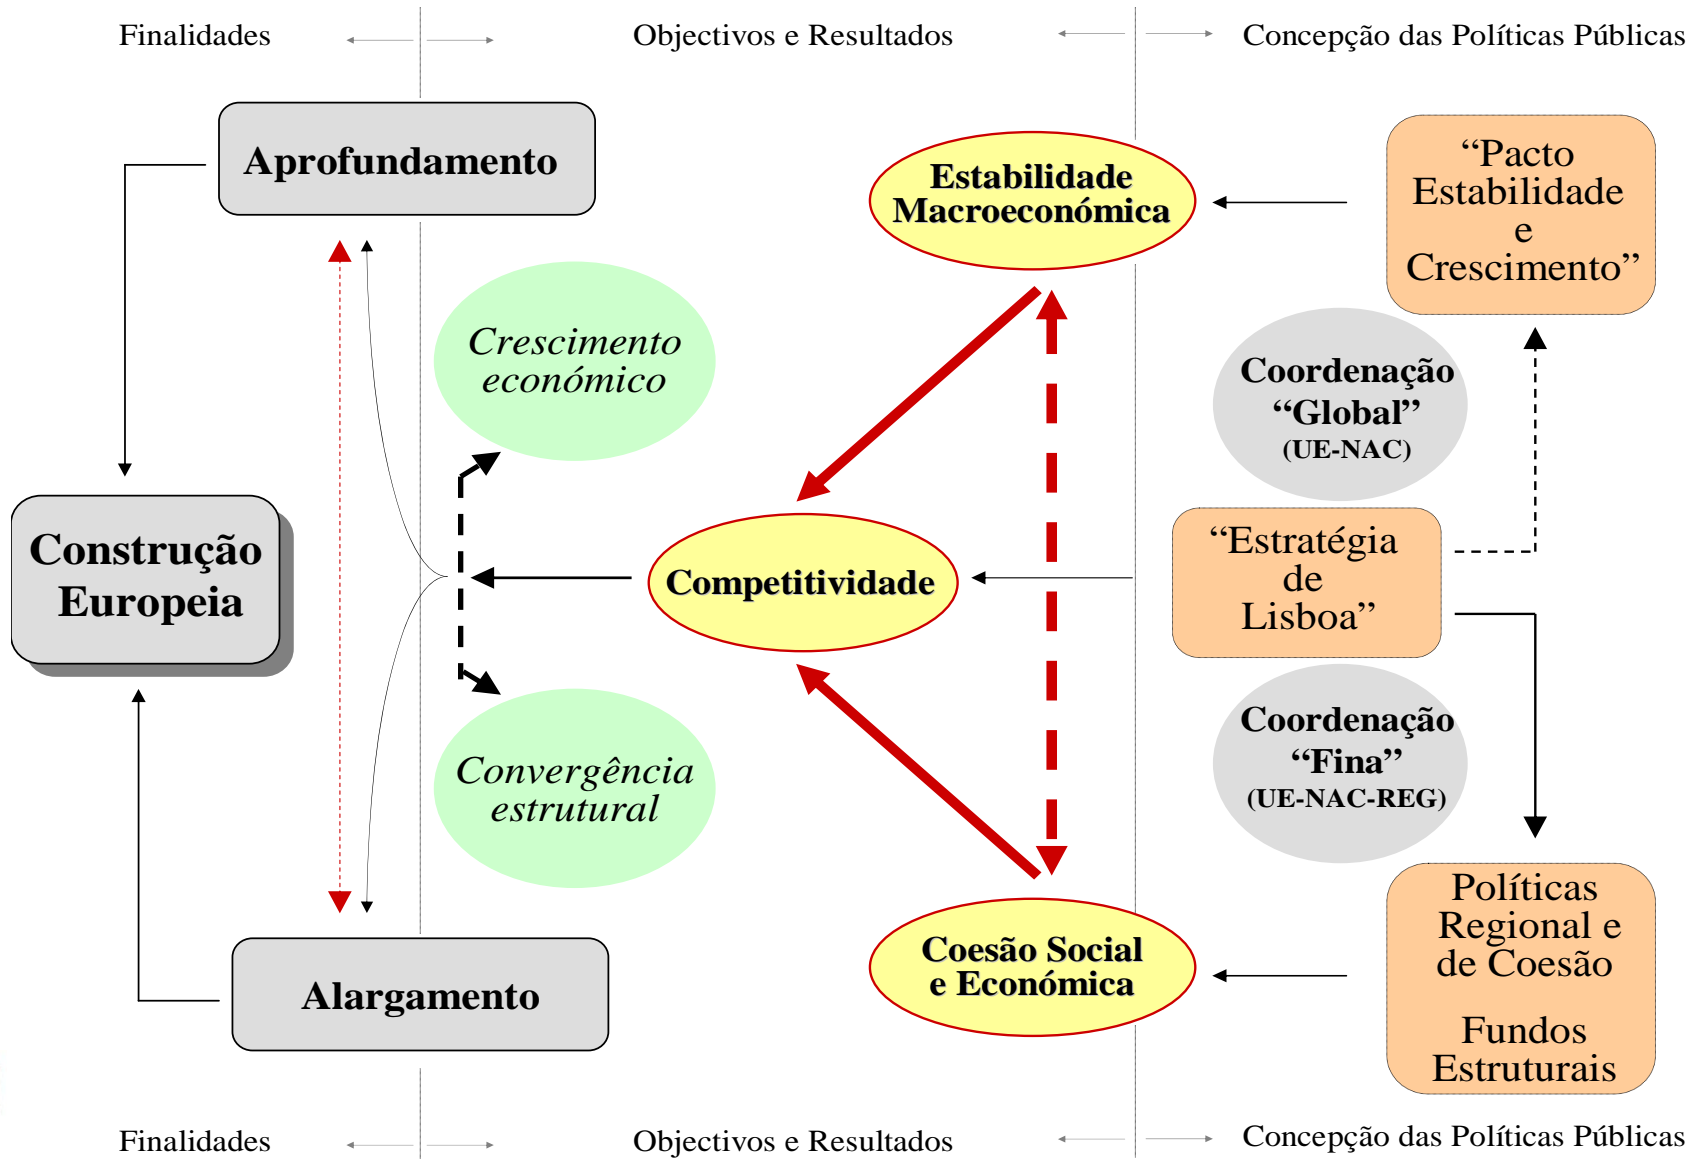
Finalidades

Objectivos e Resultados

Concepção das Políticas Públicas

Aprofundamento

Construção Europeia

Alargamento

Crescimento económico

Convergência estrutural

Estabilidade Macroeconómica

Competitividade

Coesão Social e Económica

"Pacto Estabilidade e Crescimento"

Coordenação "Global" (UE-NAC)

"Estratégia de Lisboa"

Coordenação "Fina" (UE-NAC-REG)

Políticas Regional e de Coesão

Fundos Estruturais

Finalidades

Objectivos e Resultados

Concepção das Políticas Públicas